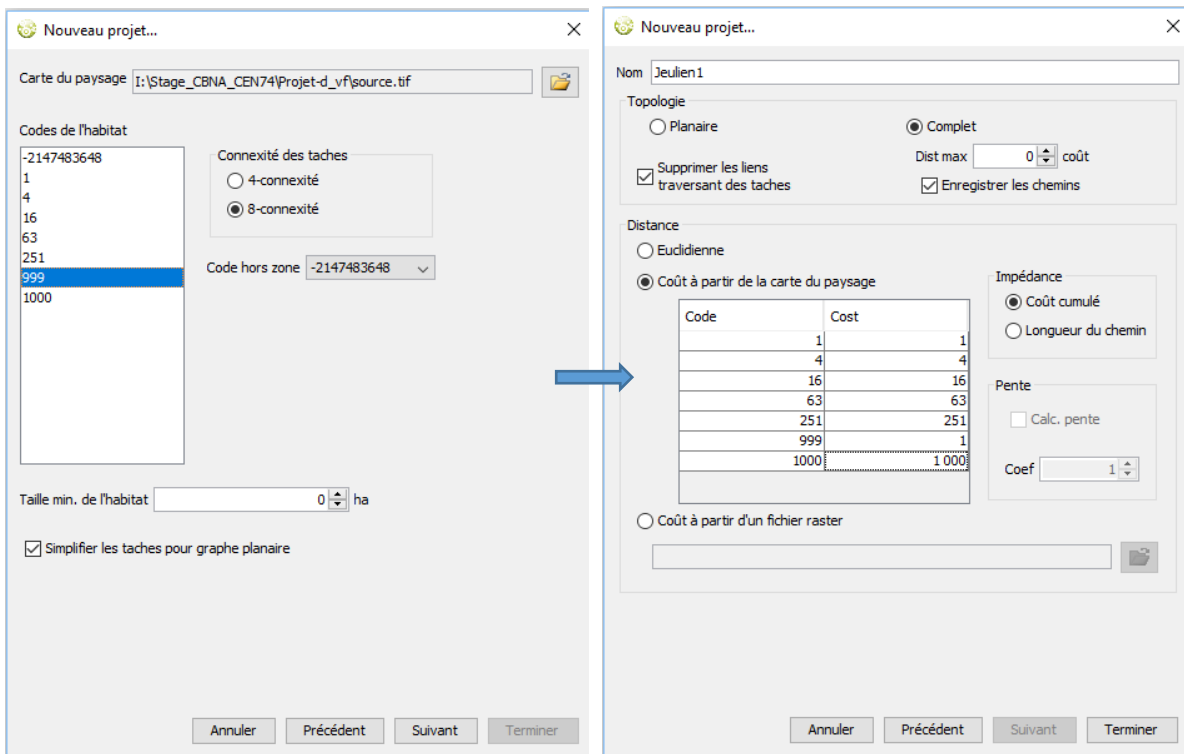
Nouveau projet...

Carte du paysage I:\Stage_CBNA_CEN74\Projet-d_vf\source.tif

Codes de l'habitat

-2147483648
1
4
16
63
251
999
1000

Connexité des taches
4-connexité
8-connexité

Code hors zone -2147483648

Taille min. de l'habitat 0 ha

Simplifier les taches pour graphe planaire

Annuler Précédent Suivant Terminer

Nouveau projet...

Nom Jeulien1

Topologie
Planaire
Complet
Supprimer les liens traversant des taches
Dist max 0 coût
Enregistrer les chemins

Distance
Euclidienne
Coût à partir de la carte du paysage

| Code | Cost |
|---|---|
| 1 | 1 |
| 4 | 4 |
| 16 | 16 |
| 63 | 63 |
| 251 | 251 |
| 999 | 1 |
| 1000 | 1 000 |

Impédance
Coût cumulé
Longueur du chemin

Pente
Calc. pente
Coef 1

Coût à partir d'un fichier raster

Annuler Précédent Suivant Terminer